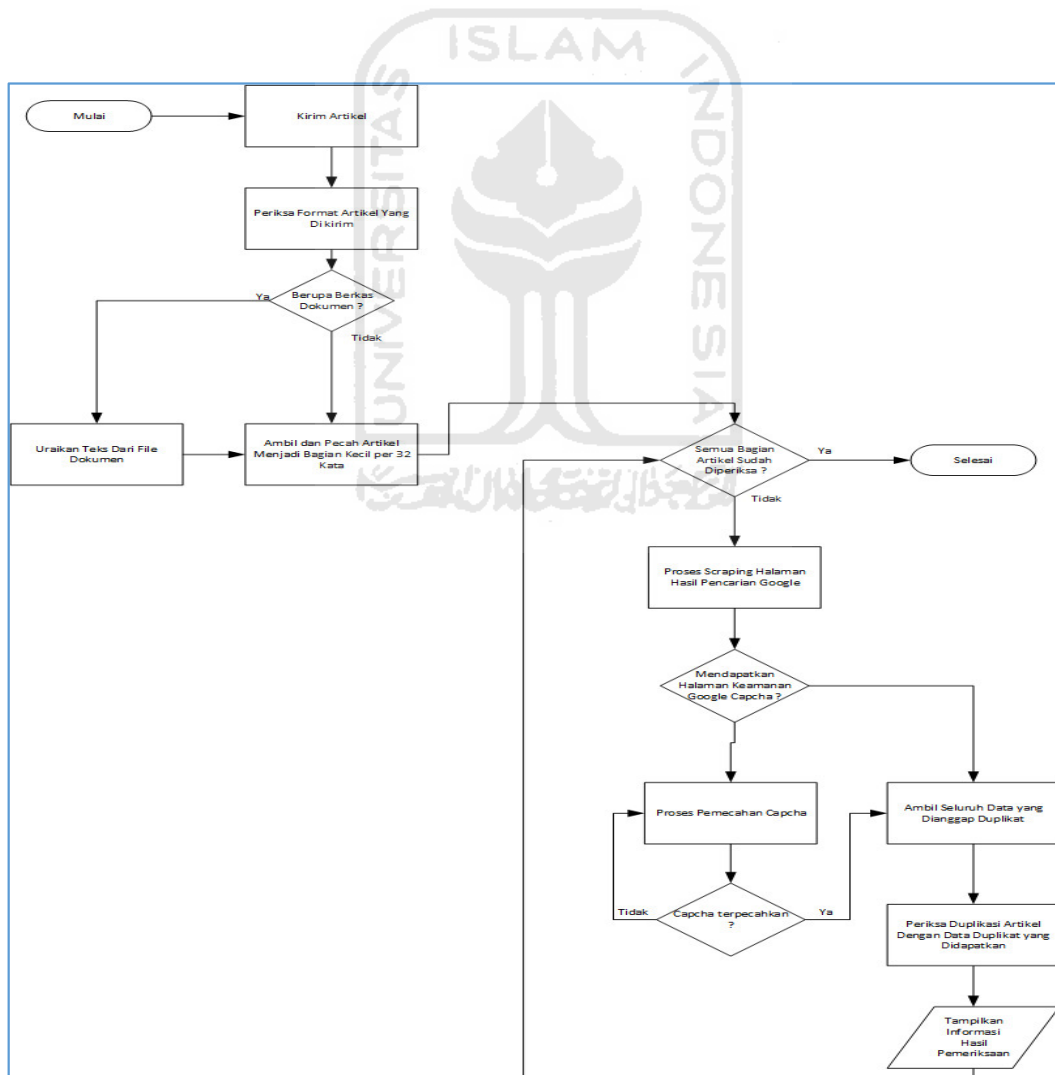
ISLAM
UNIVERSITAS
INDONESIA

Mulai

Kirim Artikel

Periksa Format Artikel Yang Di kirim

Berupa Berkas Dokumen ?

Ya

Tidak

Uraikan Teks Dari File Dokumen

Ambil dan Pecah Artikel Menjadi Bagian Kecil per 32 Kata

Semua Bagian Artikel Sudah Diperiksa ?

Ya

Selesai

Tidak

Proses Scraping Halaman Hasil Pencarian Google

Mendapatkan Halaman Keamanan Google Capcha ?

Proses Pemecahan Capcha

Ambil Seluruh Data yang Dianggap Duplikat

Tidak

Capcha terpecahkan ?

Ya

Periksa Duplikasi Artikel Dengan Data Duplikat yang Didapatkan

Tampilkan Informasi Hasil Pemeriksaan